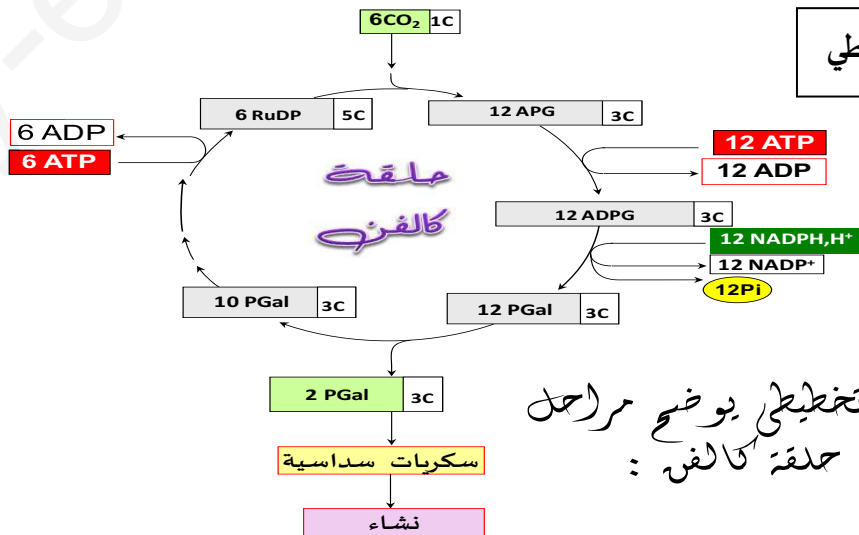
طي

$6CO_2$ 1C

6 RuDP 5C

12 APG 3C

6 ADP
6 ATP

12 ATP
12 ADP

حلقة
كالفن

12 ADPG 3C

12 NADPH,H⁺
12 NADP⁺
12Pi

10 PGal 3C

12 PGal 3C

2 PGal 3C

سكريات سداسية

نشاء

تخطيطي يوضح مراحل
حلقة كالفن :